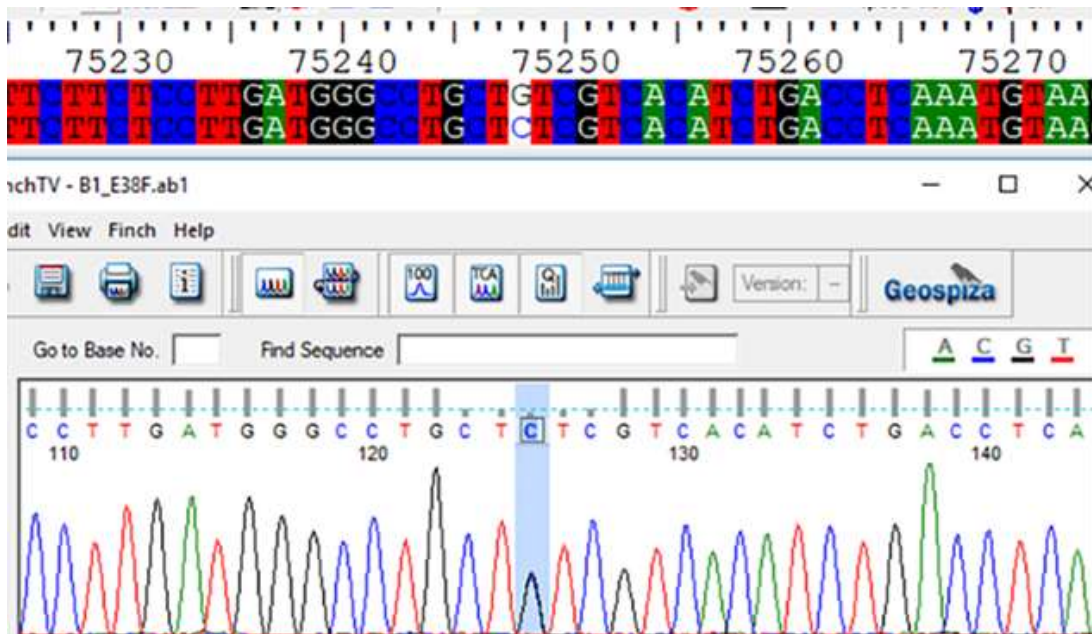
75230 75240 75250 75260 75270

TCTTCTCCTTGATGGGCCTGCTGTCGTCACATCTGACCTCAAATGTAA
TCTTCTCCTTGATGGGCCTGCTCTCGTCACATCTGACCTCAAATGTAA

nchTV - B1_E38F.ab1

dit View Finch Help

Version: --

Geospiza

Go to Base No. Find Sequence

A C G T

C C T T G A T G G G C C T G C T C T C G T C A C A T C T G A C C T C A
110 120 130 140